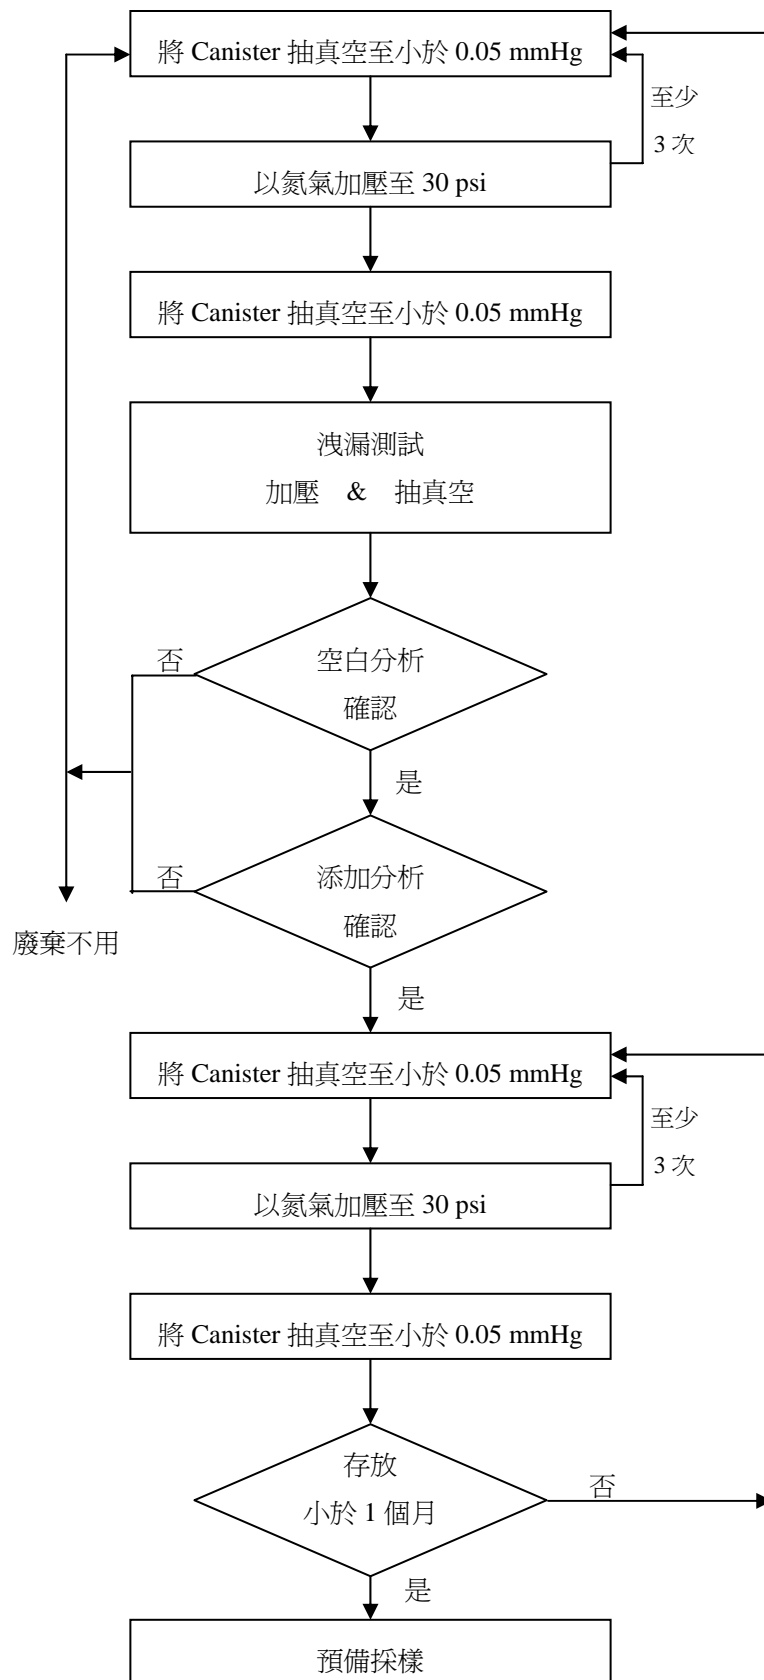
將 Canister 抽真空至小於 0.05 mmHg

至少
3 次

以氮氣加壓至 30 psi

將 Canister 抽真空至小於 0.05 mmHg

洩漏測試
加壓 & 抽真空

否

空白分析
確認

是

否

添加分析
確認

廢棄不用

是

將 Canister 抽真空至小於 0.05 mmHg

至少
3 次

以氮氣加壓至 30 psi

將 Canister 抽真空至小於 0.05 mmHg

存放
小於 1 個月

否

是

預備採樣